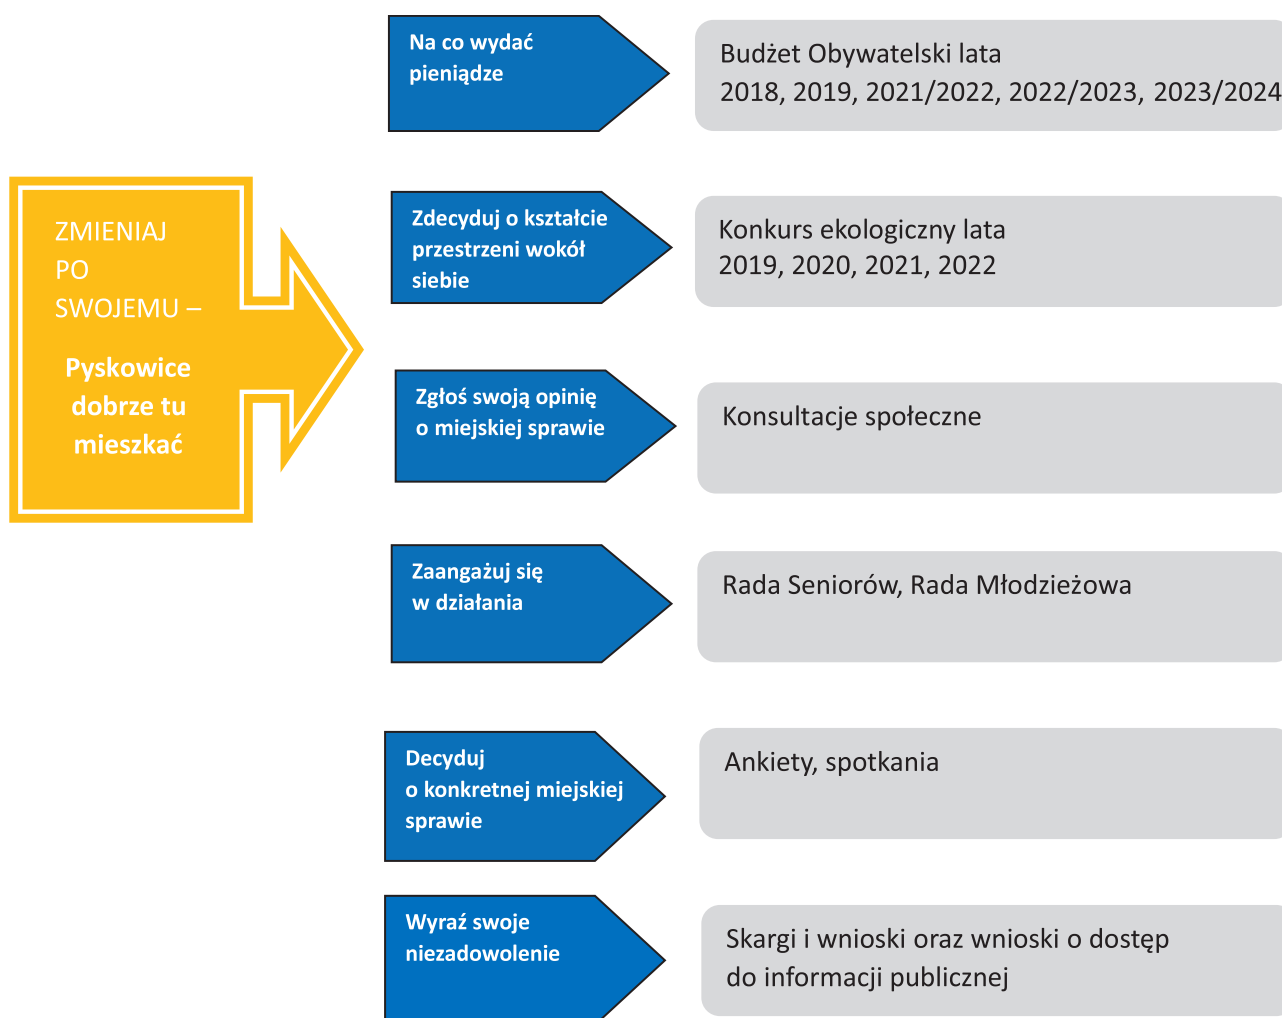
ZMIENIAJ PO SWOJEMU –

Pyskowice dobrze tu mieszkać

Na co wydać pieniądze

Budżet Obywatelski lata 2018, 2019, 2021/2022, 2022/2023, 2023/2024

Zdecyduj o kształcie przestrzeni wokół siebie

Konkurs ekologiczny lata 2019, 2020, 2021, 2022

Zgłoś swoją opinię o miejskiej sprawie

Konsultacje społeczne

Zaangażuj się w działania

Rada Seniorów, Rada Młodzieżowa

Decyduj o konkretnej miejskiej sprawie

Ankiety, spotkania

Wyraź swoje niezadowolenie

Skargi i wnioski oraz wnioski o dostęp do informacji publicznej